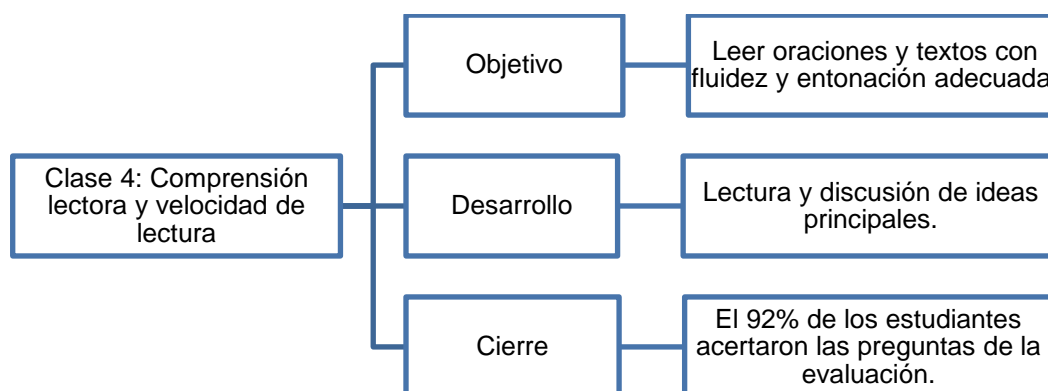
Clase 4: Comprensión lectora y velocidad de lectura

Objetivo

Leer oraciones y textos con fluidez y entonación adecuada

Desarrollo

Lectura y discusión de ideas principales.

Cierre

El 92% de los estudiantes acertaron las preguntas de la evaluación.